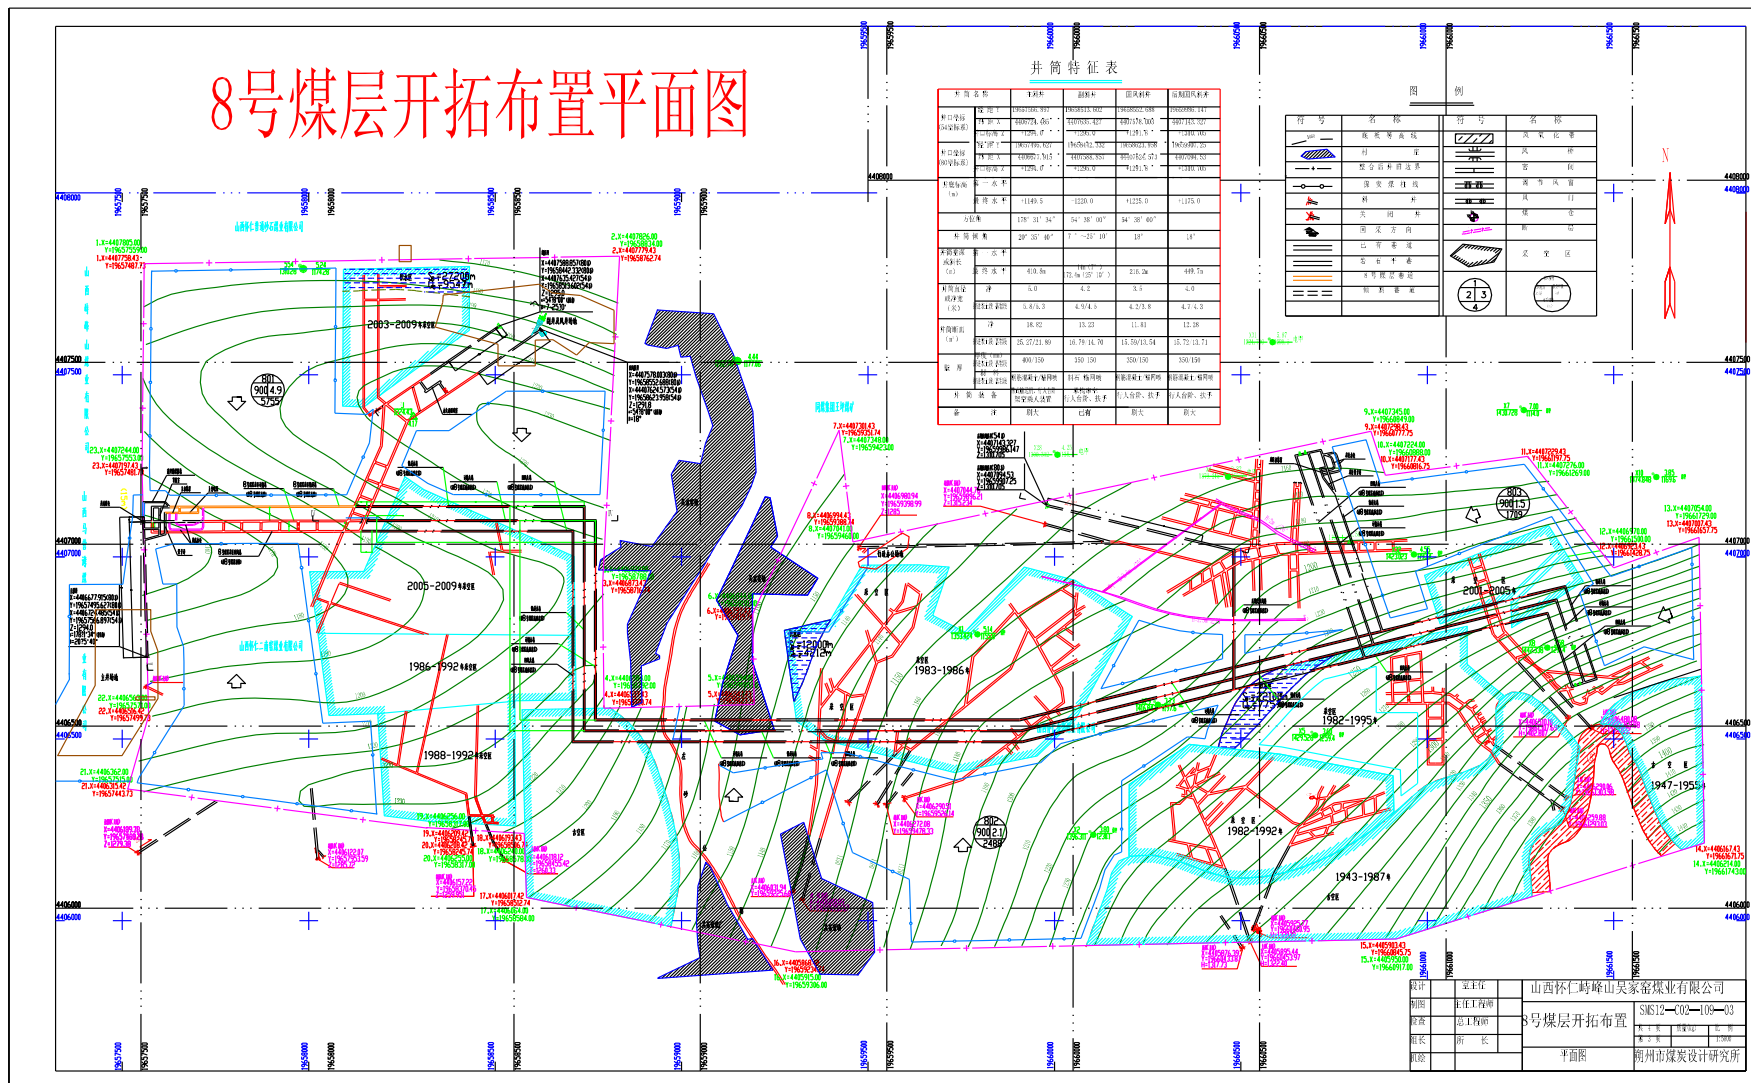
8号煤层开拓布置平面图

井筒特征表

图例

2003-2009

2005-2009

1986-1992

1988-1992

1983-1986

2001-2005

1982-1995

1947-1995

1982-1992

1943-1987

B01
900 4.9

B03
900 1.5

B02
900 2.1

4408000
4407500
4407000
4406500
4406000

19657500
19658000
19658500
19659000
19659500
19660000
19660500
19661000
19661500

山西怀仁峙峰山昊家窑煤业有限公司

SMS12—C02—109—03

8号煤层开拓布置

平面图

朔州市煤炭设计研究所

设计
制图
审查
组长
审核
室主任
主任工程师
总工程师
所长